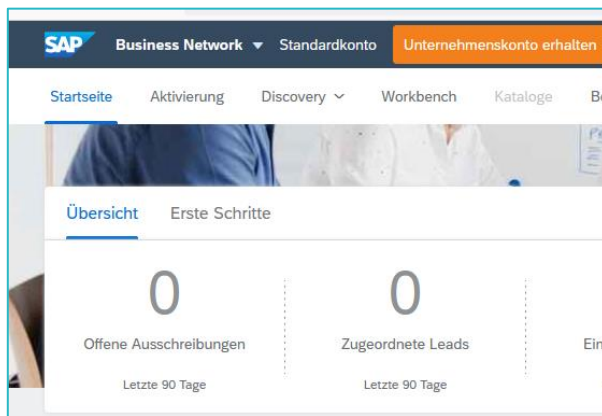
SAP Business Network ▾ Standardkonto Unternehmenskonto erhalten

Startseite Aktivierung Discovery ⌄ Workbench Kataloge Be

Übersicht Erste Schritte

0
Offene Ausschreibungen
Letzte 90 Tage

0
Zugeordnete Leads
Letzte 90 Tage

Ein